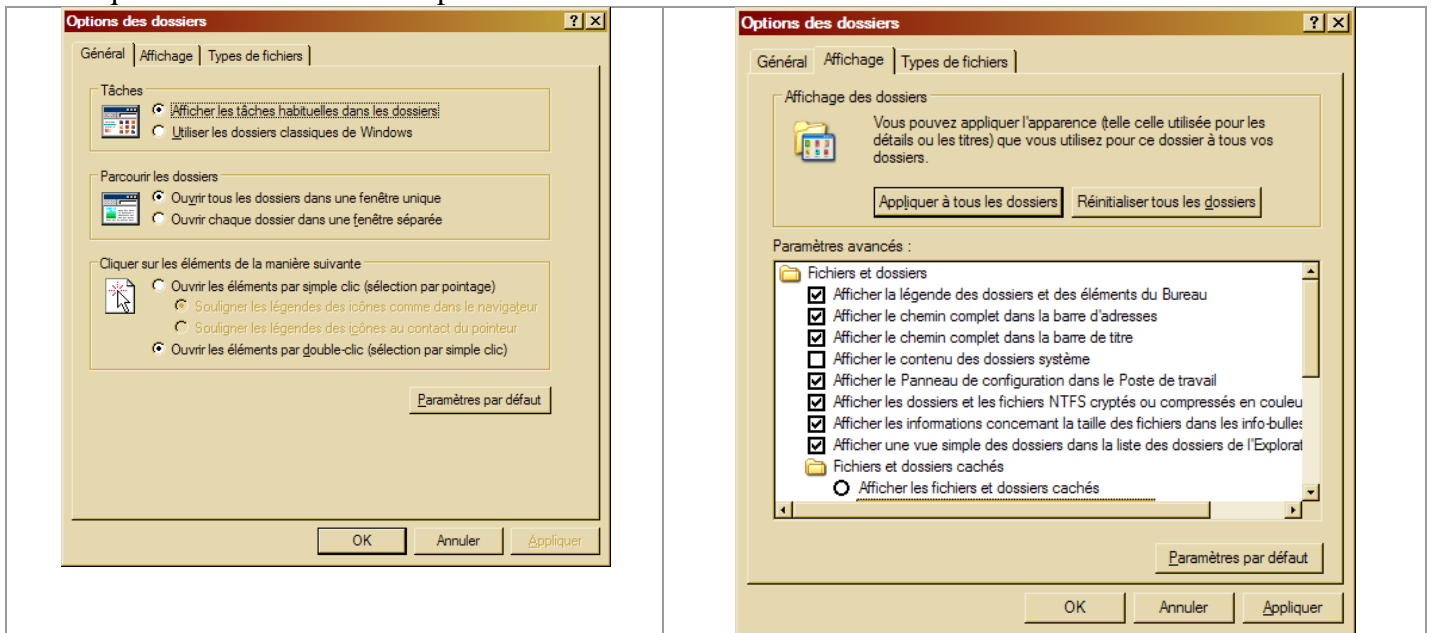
Options des dossiers ? X

Général | Affichage | Types de fichiers

Tâches
Afficher les tâches habituelles dans les dossiers
Utiliser les dossiers classiques de Windows

Parcourir les dossiers
Ouvrir tous les dossiers dans une fenêtre unique
Ouvrir chaque dossier dans une fenêtre séparée

Cliquer sur les éléments de la manière suivante
Ouvrir les éléments par simple clic (sélection par pointage)
Souligner les légendes des icônes comme dans le navigateur
Souligner les légendes des icônes au contact du pointeur
Ouvrir les éléments par double-clic (sélection par simple clic)

Paramètres par défaut

OK | Annuler | Appliquer

Options des dossiers ? X

Général | Affichage | Types de fichiers

Affichage des dossiers
Vous pouvez appliquer l'apparence (telle celle utilisée pour les détails ou les titres) que vous utilisez pour ce dossier à tous vos dossiers.

Appliquer à tous les dossiers | Réinitialiser tous les dossiers

Paramètres avancés :
Fichiers et dossiers
Afficher la légende des dossiers et des éléments du Bureau
Afficher le chemin complet dans la barre d'adresses
Afficher le chemin complet dans la barre de titre
Afficher le contenu des dossiers système
Afficher le Panneau de configuration dans le Poste de travail
Afficher les dossiers et les fichiers NTFS cryptés ou compressés en couleu
Afficher les informations concernant la taille des fichiers dans les info-bulles
Afficher une vue simple des dossiers dans la liste des dossiers de l'Explorat
Fichiers et dossiers cachés
Afficher les fichiers et dossiers cachés

Paramètres par défaut

OK | Annuler | Appliquer